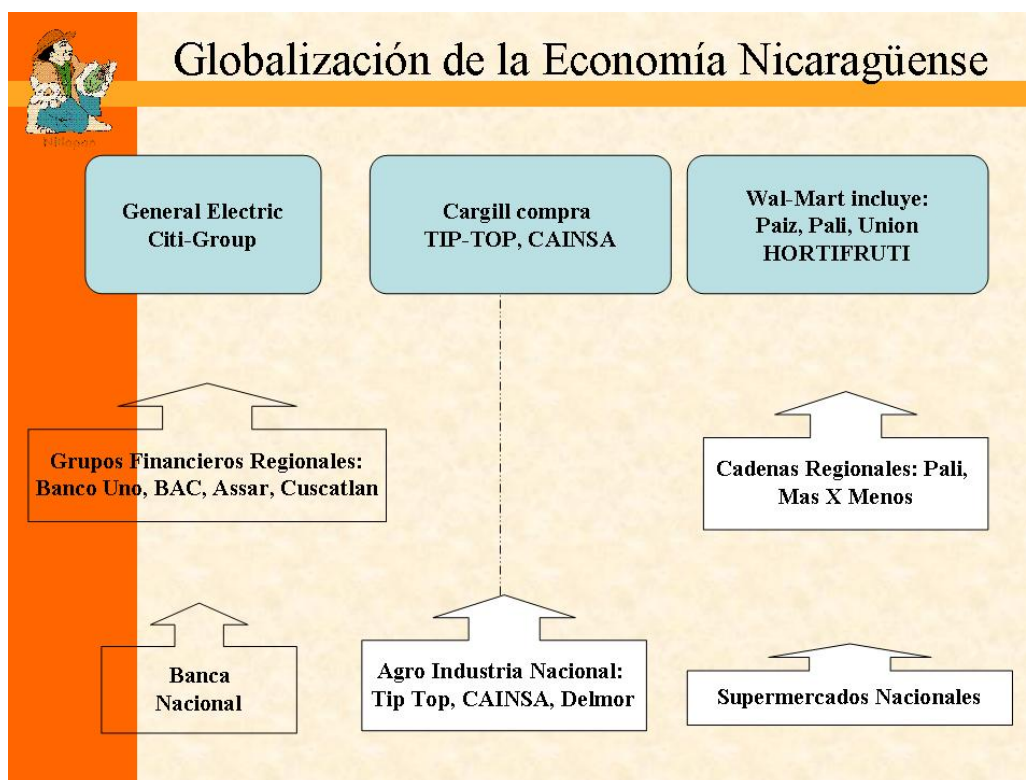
Nitlapan

Globalización de la Economía Nicaragüense

General Electric Citi-Group

Cargill compra TIP-TOP, CAINSA

Wal-Mart incluye: Paiz, Pali, Union HORTIFRUTI

Grupos Financieros Regionales: Banco Uno, BAC, Assar, Cuscatlan

Cadenas Regionales: Pali, Mas X Menos

Banca Nacional

Agro Industria Nacional: Tip Top, CAINSA, Delmor

Supermercados Nacionales